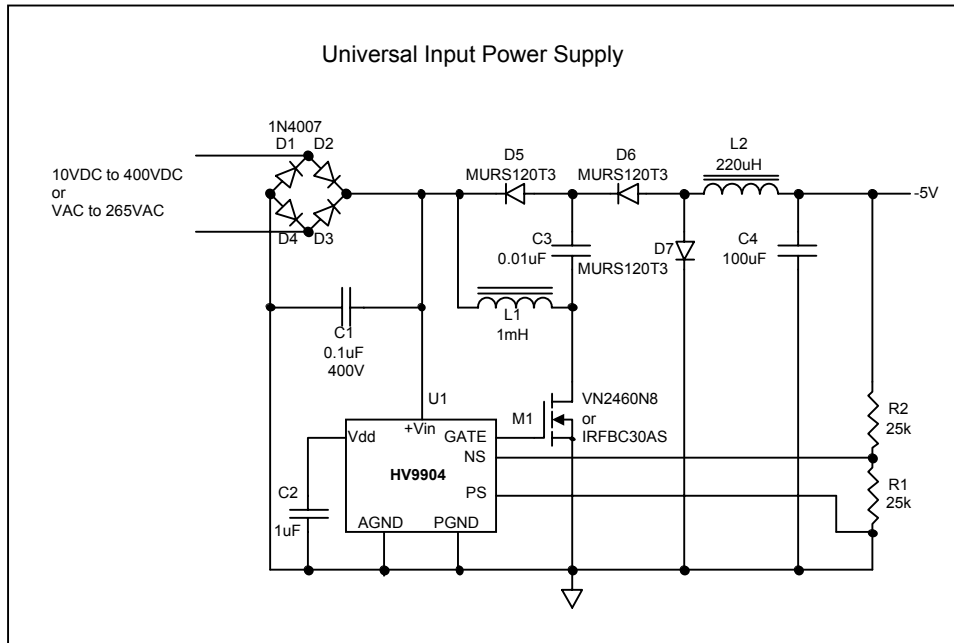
Universal Input Power Supply

1N4007
D1 D2
D4 D3

10VDC to 400VDC
or
VAC to 265VAC

D5
MURS120T3

D6
MURS120T3

L2
220uH

-5V

C3
0.01uF

D7
MURS120T3

C4
100uF

L1
1mH

C1
0.1uF
400V

U1

VN2460N8
or
IRFBC30AS

M1

R2
25k

R1
25k

Vdd
+Vin
GATE
NS
PS
AGND
PGND
HV9904

C2
1uF